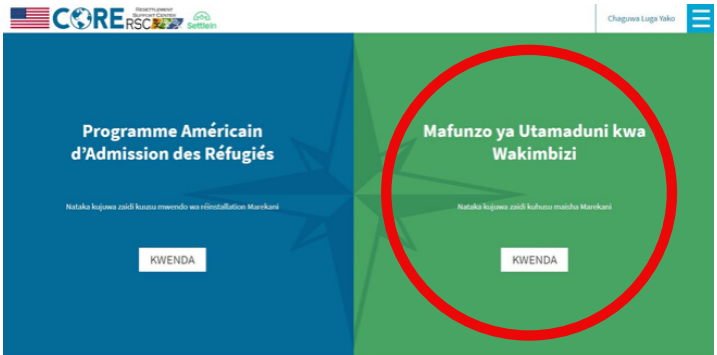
CORE RESETTLEMENT SUPPORT CENTER RSC Settleln

Chaguwa Luga Yako

Programme Américain d'Admission des Réfugiés

Nataka kujuwa zaidi kuusu mwendo wa réinstallation Marekani

KWENDA

Mafunzo ya Utamaduni kwa Wakimbizi

Nataka kujuwa zaidi kuhusu maisha Marekani

KWENDA